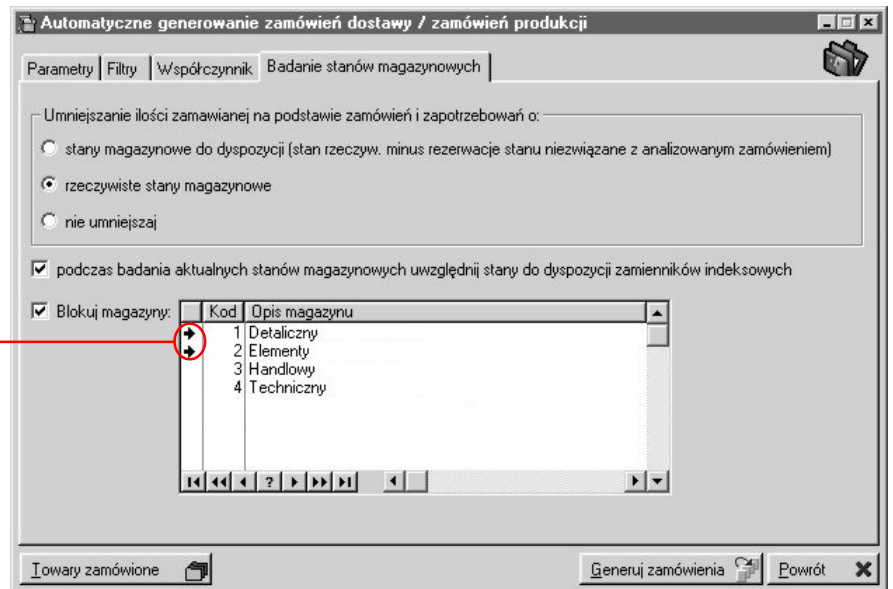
Automatyczne generowanie zamówień dostawy / zamówień produkcji

Parametry | Filtry | Współczynnik | Badanie stanów magazynowych

Umniejszanie ilości zamawianej na podstawie zamówień i zapotrzebowań o:

stany magazynowe do dyspozycji (stan rzeczyw. minus rezerwacje stanu niezwiązane z analizowanym zamówieniem)

rzeczywiste stany magazynowe

nie umniejszaj

podczas badania aktualnych stanów magazynowych uwzględnij stany do dyspozycji zamienników indeksowych

Blokuj magazyny:

| | Kod | Opis magazynu |
|---|---|---|
| ➜ | 1 | Detaliczny |
| ➜ | 2 | Elementy |
| | 3 | Handlowy |
| | 4 | Techniczny |

?

Towary zamówione

Generuj zamówienia

Powrót